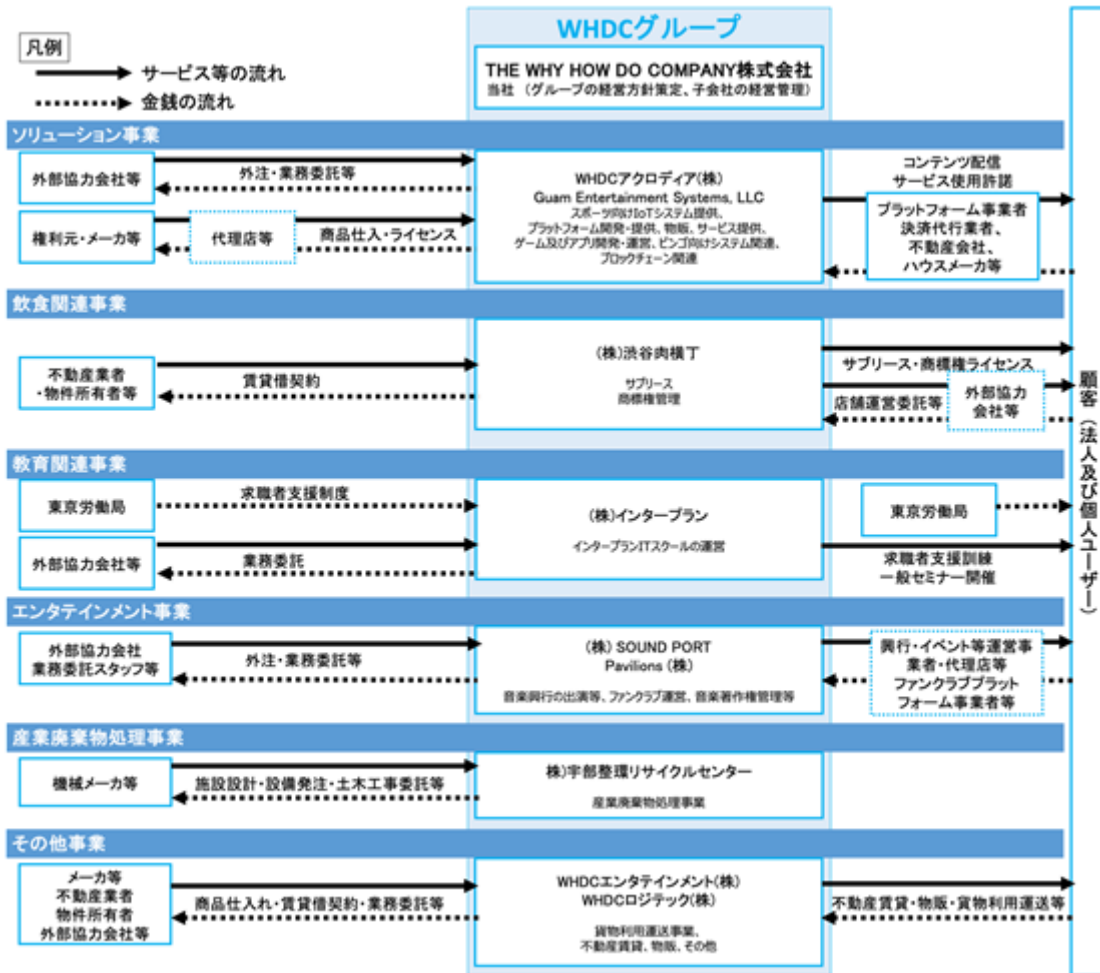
凡例
サービス等の流れ
金銭の流れ

WHDCグループ
THE WHY HOW DO COMPANY株式会社
当社（グループの経営方針策定、子会社の経営管理）

ソリューション事業
外部協力会社等
外注・業務委託等
権利元・メーカ等
代理店等
商品仕入・ライセンス
WHDCアクロディア(株)
Guam Entertainment Systems, LLC
スポーツ向けIoTシステム提供、プラットフォーム開発・提供、物販、サービス提供、ゲーム及びアプリ開発・運営、ビンゴ向けシステム関連、ブロックチェーン関連
コンテンツ配信
サービス使用許諾
プラットフォーム事業者
決済代行業者、
不動産会社、
ハウスメーカ等

飲食関連事業
不動産業者
・物件所有者等
賃貸借契約
(株)渋谷肉横丁
サブリース
商標権管理
サブリース・商標権ライセンス
外部協力
会社等
店舗運営委託等

教育関連事業
東京労働局
求職者支援制度
外部協力会社等
業務委託
(株)インタープラン
インタープランITスクールの運営
東京労働局
求職者支援訓練
一般セミナー開催

エンタテインメント事業
外部協力会社
業務委託スタッフ等
外注・業務委託等
(株) SOUND PORT
Pavilions (株)
音楽興行の出演等、ファンクラブ運営、音楽著作権管理等
興行・イベント等運営事業者・代理店等
ファンクラブプラットフォーム事業者等

産業廃棄物処理事業
機械メーカ等
施設設計・設備発注・土木工事委託等
株)宇部整理リサイクルセンター
産業廃棄物処理事業

その他事業
メーカ等
不動産業者
物件所有者
外部協力会社等
商品仕入れ・賃貸借契約・業務委託等
WHDCエンタテインメント(株)
WHDCロジテック(株)
貨物利用運送事業、
不動産賃貸、物販、その他
不動産賃貸・物販・貨物利用運送等

顧客（法人及び個人ユーザー）